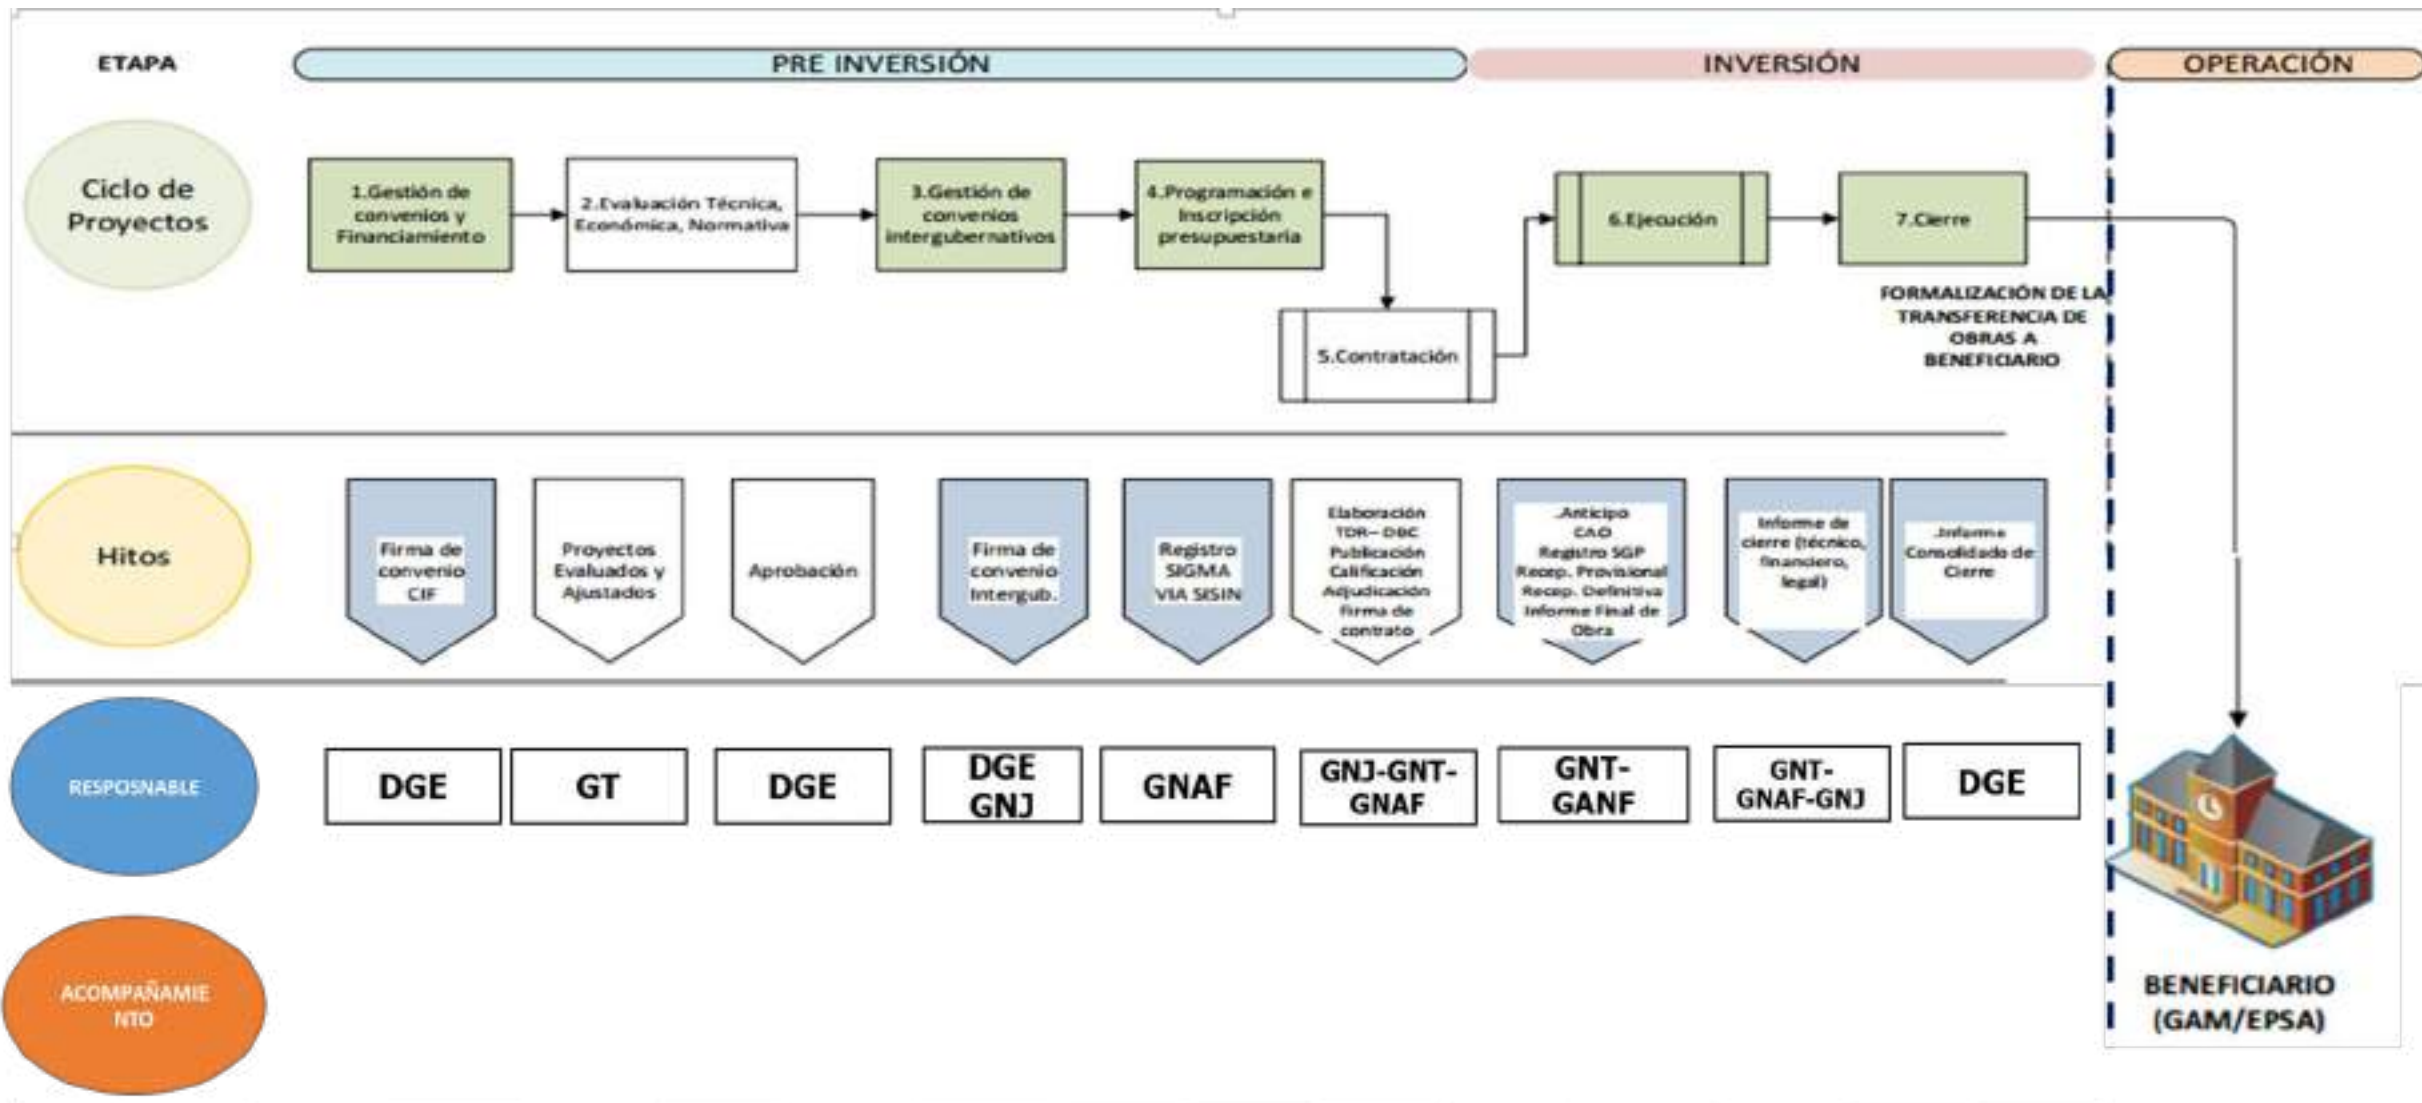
ETAPA

PRE INVERSIÓN

INVERSIÓN

OPERACIÓN

Ciclo de Proyectos

1.Gestión de convenios y Financiamiento

2.Evaluación Técnica, Económica, Normativa

3.Gestión de convenios intergubernativos

4.Programación e Inscripción presupuestaria

5.Contratación

6.Ejecución

7.Cierre

FORMALIZACIÓN DE LA TRANSFERENCIA DE OBRAS A BENEFICIARIO

Hitos

Firma de convenio CIF

Proyectos Evaluados y Ajustados

Aprobación

Firma de convenio Intergub.

Registro SIGMA VIA SISIN

Elaboración TDR– DBC Publicación Calificación Adjudicación Firma de contrato

.Anticipo CAO Registro SGP Recep. Provisional Recep. Definitiva Informe Final de Obra

Informe de cierre (técnico, financiero, legal)

.Informe Consolidado de Cierre

RESPOSNABLE

DGE

GT

DGE

DGE GNJ

GNAF

GNJ-GNT-GNAF

GNT-GANF

GNT-GNAF-GNJ

DGE

ACOMPAÑAMIE NTO

BENEFICIARIO (GAM/EPSA)